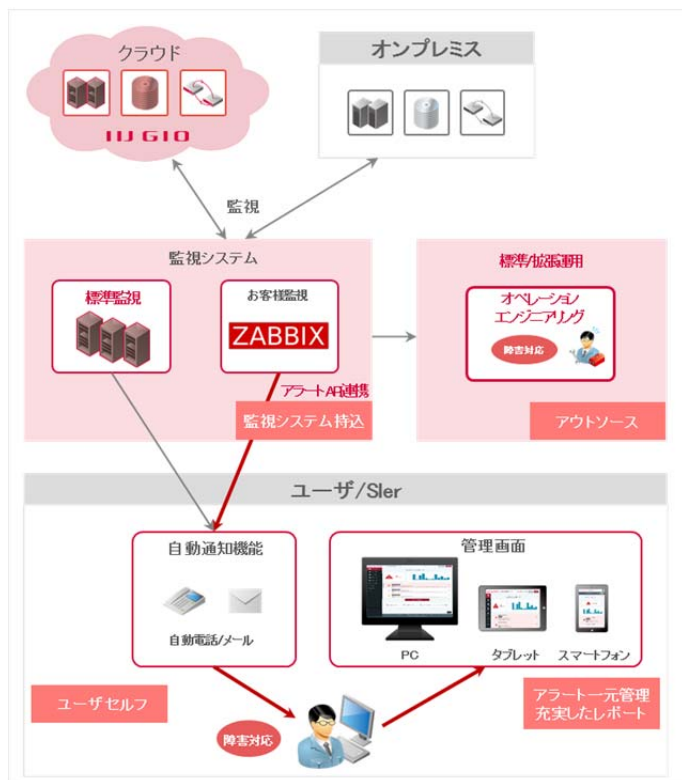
クラウド

IIJ GIO

オンプレミス

監視

監視システム

標準監視

お客様監視

ZABBIX

アラートAPI連携

監視システム持込

標準/拡張運用

オペレーション エンジニアリング

障害対応

アウトソース

ユーザ/SIer

自動通知機能

自動電話/メール

管理画面

PC

タブレット

スマートフォン

ユーザセルフ

障害対応

アラート一元管理 充実したレポート